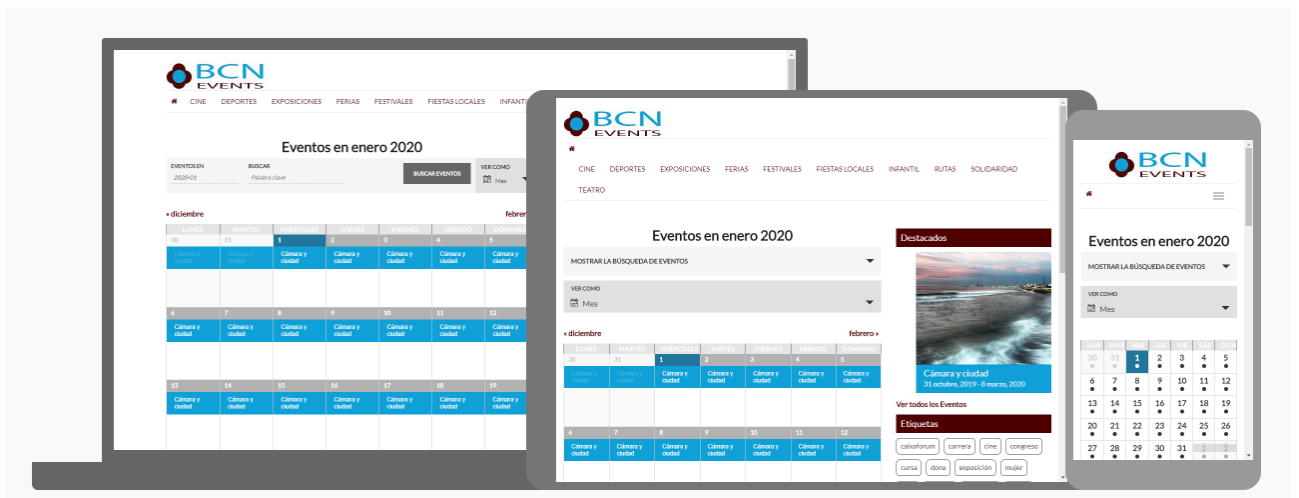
BCN EVENTS

CINE DEPORTES EXPOSICIONES FERIAS FESTIVALES FIESTAS LOCALES INFANTI

Eventos en enero 2020

EVENTOS EN 2020-01 BUSCAR Palabra clave BUSCAR EVENTOS VER COMO Mes

« diciembre febrer

| LUNES | MARTES | MIÉRCOLES | JUEVES | VIERNES | SÁBADO | DOMINGO |
|---|---|---|---|---|---|---|
| 30 Cámara y ciudad | 31 Cámara y ciudad | 1 Cámara y ciudad | 2 Cámara y ciudad | 3 Cámara y ciudad | 4 Cámara y ciudad | 5 Cámara y ciudad |
| 6 Cámara y ciudad | 7 Cámara y ciudad | 8 Cámara y ciudad | 9 Cámara y ciudad | 10 Cámara y ciudad | 11 Cámara y ciudad | 12 Cámara y ciudad |
| 13 Cámara y ciudad | 14 Cámara y ciudad | 15 Cámara y ciudad | 16 Cámara y ciudad | 17 Cámara y ciudad | 18 Cámara y ciudad | 19 Cámara y ciudad |

BCN EVENTS

CINE DEPORTES EXPOSICIONES FERIAS FESTIVALES FIESTAS LOCALES INFANTIL RUTAS SOLIDARIDAD TEATRO

Eventos en enero 2020

MOSTRAR LA BÚSQUEDA DE EVENTOS

VER COMO Mes

« diciembre febrero »

| LUNES | MARTES | MIÉRCOLES | JUEVES | VIERNES | SÁBADO | DOMINGO |
|---|---|---|---|---|---|---|
| 30 Cámara y ciudad | 31 Cámara y ciudad | 1 Cámara y ciudad | 2 Cámara y ciudad | 3 Cámara y ciudad | 4 Cámara y ciudad | 5 Cámara y ciudad |
| 6 Cámara y ciudad | 7 Cámara y ciudad | 8 Cámara y ciudad | 9 Cámara y ciudad | 10 Cámara y ciudad | 11 Cámara y ciudad | 12 Cámara y ciudad |

Destacados

Cámara y ciudad
31 octubre, 2019 - 8 marzo, 2020

Ver todos los Eventos

Etiquetas

caixaforum carrera cine congreso cursa dona exposición mujer

BCN EVENTS

Eventos en enero 2020

MOSTRAR LA BÚSQUEDA DE EVENTOS

VER COMO Mes

| LUN | MAR | MIÉ | JUE | VIE | SÁB | DOM |
|---|---|---|---|---|---|---|
| 30 | 31 | 1 | 2 | 3 | 4 | 5 |
| 6 | 7 | 8 | 9 | 10 | 11 | 12 |
| 13 | 14 | 15 | 16 | 17 | 18 | 19 |
| 20 | 21 | 22 | 23 | 24 | 25 | 26 |
| 27 | 28 | 29 | 30 | 31 | 1 | 2 |